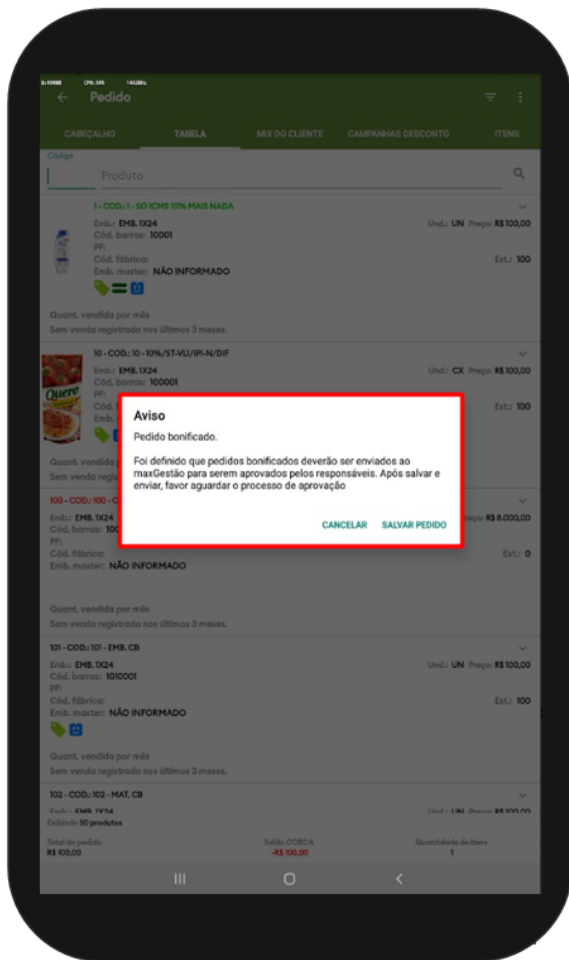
Pedido

CABEÇALHO TABELA MIX DO CLIENTE CAMPANHAS DESCONTO ITENS

Código
Produto

1 - COD.: 1 - SO ICMS 10% MAIS NADA
Emb.: EMB. 1X24
Cód. barras: 10001
PF:
Cód. fábrica:
Emb. master: NÃO INFORMADO
Und.: UN Preço: R$ 100,00
Est.: 100
Quant. vendida por mês
Sem venda registrado nos últimos 3 meses.

10 - COD.: 10 - 10%/ST-VLI/IPI-N/DIF
Emb.: EMB. 1X24
Cód. barras: 100001
PF:
Cód.
Emb.
Und.: CX Preço: R$ 100,00
Est.: 100
Quant. vendida
Sem venda

100 - COD.: 100 - C
Emb.: EMB. 1X24
Cód. barras: 100
PF:
Cód. fábrica:
Emb. master: NÃO INFORMADO
Preço: R$ 8.000,00
Est.: 0
Quant. vendida por mês
Sem venda registrado nos últimos 3 meses.

Aviso
Pedido bonificado.

Foi definido que pedidos bonificados deverão ser enviados ao maxGestão para serem aprovados pelos responsáveis. Após salvar e enviar, favor aguardar o processo de aprovação

CANCELAR SALVAR PEDIDO

101 - COD.: 101 - EMB. CB
Emb.: EMB. 1X24
Cód. barras: 1010001
PF:
Cód. fábrica:
Emb. master: NÃO INFORMADO
Und.: UN Preço: R$ 100,00
Est.: 100
Quant. vendida por mês
Sem venda registrado nos últimos 3 meses.

102 - COD.: 102 - MAT. CB
Emb.: EMB. 1X24
Und.: UN Preço: R$ 100,00
Exibindo 50 produtos

Total do pedido
R$ 100,00
Saldo CC/RCA
-R$ 100,00
Quantidade de itens
1